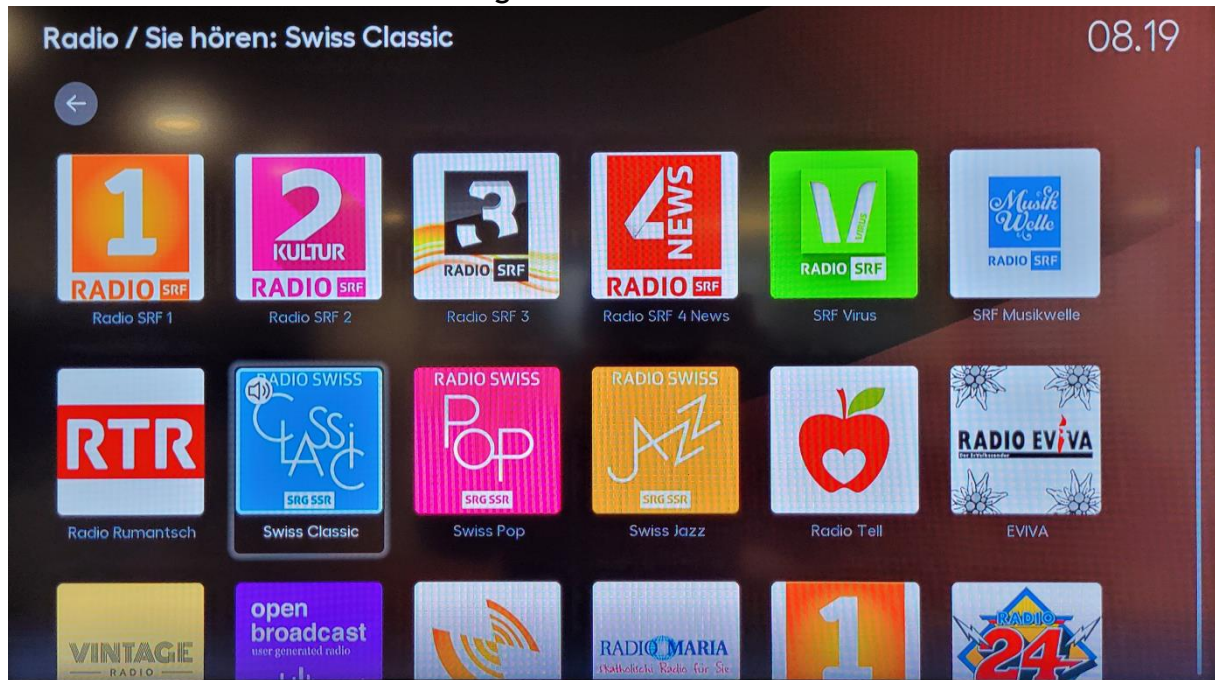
Radio / Sie hören: Swiss Classic

08.19

1 RADIO SRF
Radio SRF 1

2 KULTUR RADIO SRF
Radio SRF 2

3 RADIO SRF
Radio SRF 3

4 NEWS RADIO SRF
Radio SRF 4 News

V VIRUS RADIO SRF
SRF Virus

Musik Welle RADIO SRF
SRF Musikwelle

RTR
Radio Rumantsch

RADIO SWISS CLASSIC SRG SSR
Swiss Classic

RADIO SWISS POP SRG SSR
Swiss Pop

RADIO SWISS JAZZ SRG SSR
Swiss Jazz

Radio Tell

RADIO EVIVA
EVIVA

VINTAGE RADIO

open broadcast user generated radio

RADIO MARIA Katholisch Radio für Sie

1

RADIO 24